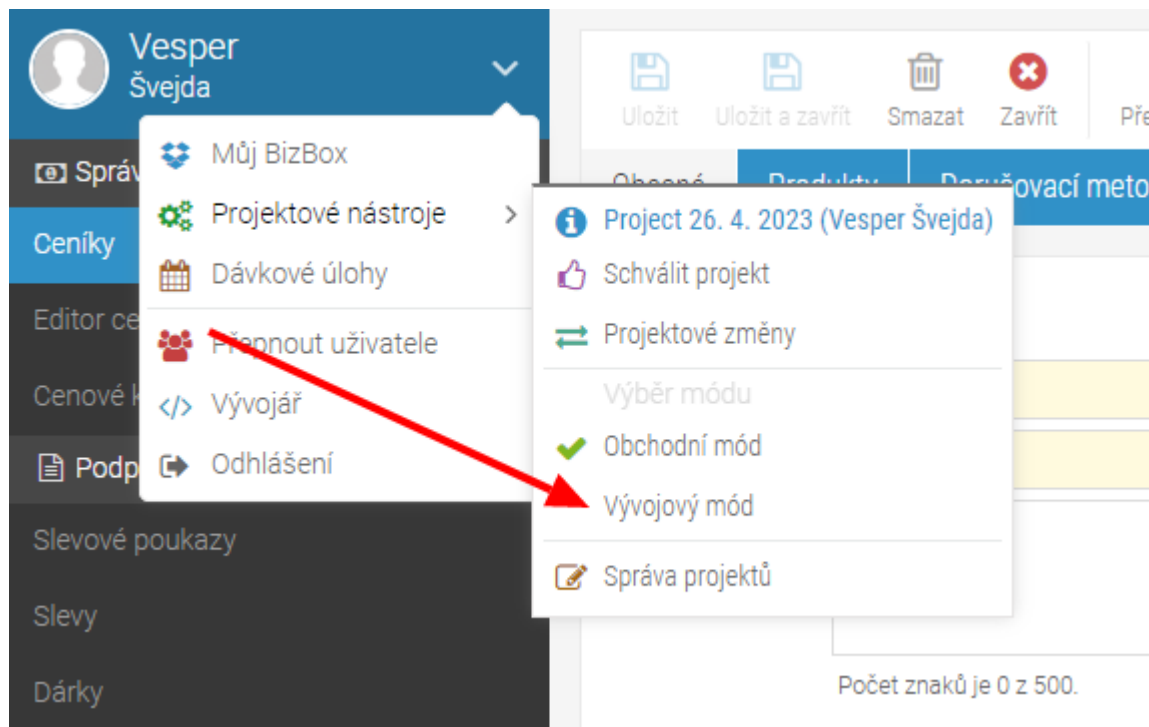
Vesper
Švejda

Uložit
Uložit a zavřít
Smazat
Zavřít
Pře

Správ
Ceníky
Editor ce
Cenové k
Podp
Slevové poukazy
Slevy
Dárky

Obecné
Produkty
Doručovací meto

Můj BizBox
Projektové nástroje
Dávkové úlohy
Přepnout uživatele
Vývojář
Odhlášení

Project 26. 4. 2023 (Vesper Švejda)
Schválit projekt
Projektové změny
Výběr módu
Obchodní mód
Vývojový mód
Správa projektů

Počet znaků je 0 z 500.